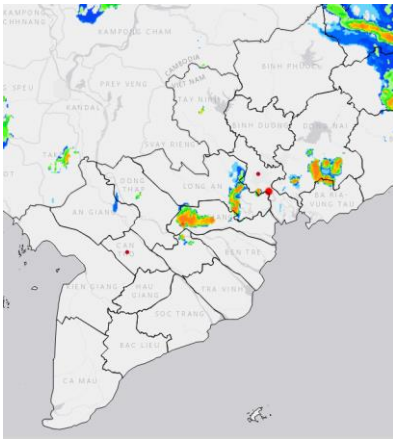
KAMPONG CHHNANG
KAMPONG CHAM
BINH PHUOC
PREY VENG
CAMBODIA
VIET NAM
TAY NINH
KANDAL
BINH DUONG
DONG NAI
SVAY RIENG
DONG THAP
LONG AN
BA RIA VUNG TAU
AN GIANG
CAN THO
BEN TRE
KIEN GIANG
HAU GIANG
TRA VINH
SOC TRANG
BAC LIEU
CA MAU